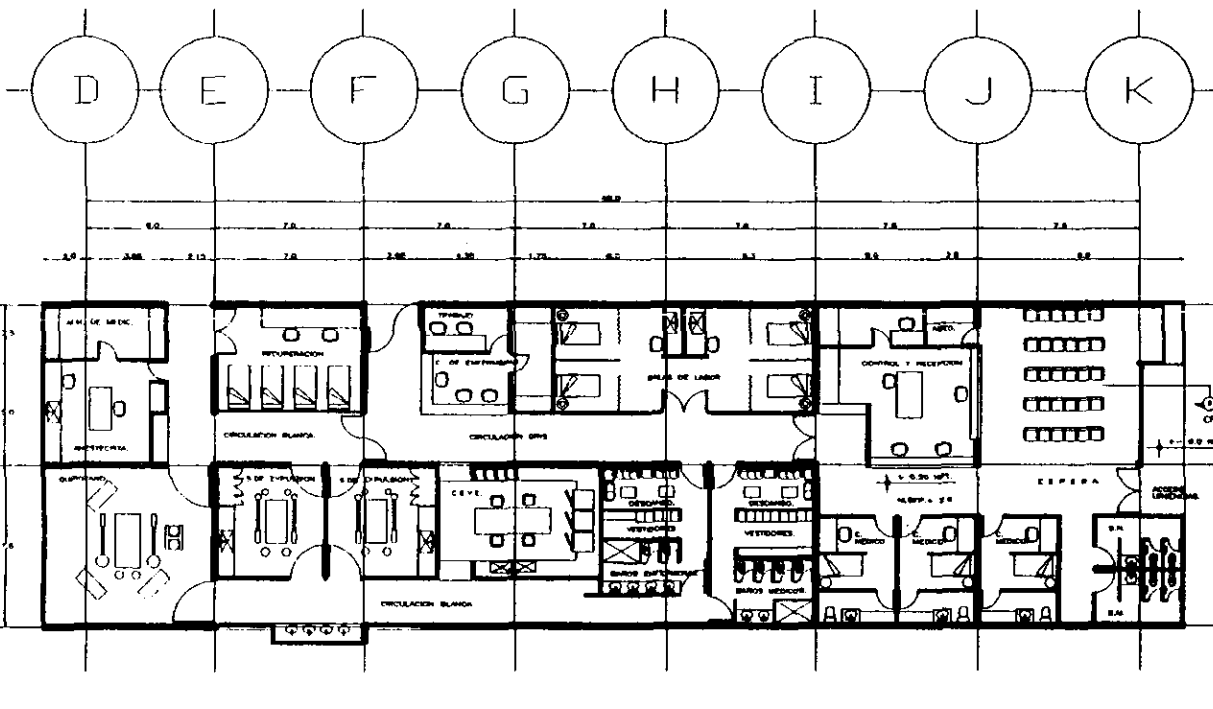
D E F G H I J K

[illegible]

6.0 7.0 7.6 7.0 7.6 7.6 7.6

3.0 3.85 2.15 7.0 2.85 4.30 1.75 6.0 6.3 5.5 2.8 6.6

ALM. DE MEDIC.

INSTRUMENTAL

RECUPERACION

TRABAJO

C. DE ENFERMERAS

SALAS DE LABOR

CONTROL Y RECEPCION

ARCH.

CIRCULACION BLANCA

CIRCULACION GRIS

QUIROFANO

S. DE EXPULSION

S. DE EXPULSION

CEYE

DESCANSO

VESTIDORES

BAÑOS ENFERMERAS

DESCANSO

VESTIDORES

BAÑOS MEDICOS

C. MEDICO

C. MEDICO

MEDICO

+ 0.30 NPT

ESPERA

ACCESO URGENCIAS

S.H.

S.M.

CIRCULACION BLANCA